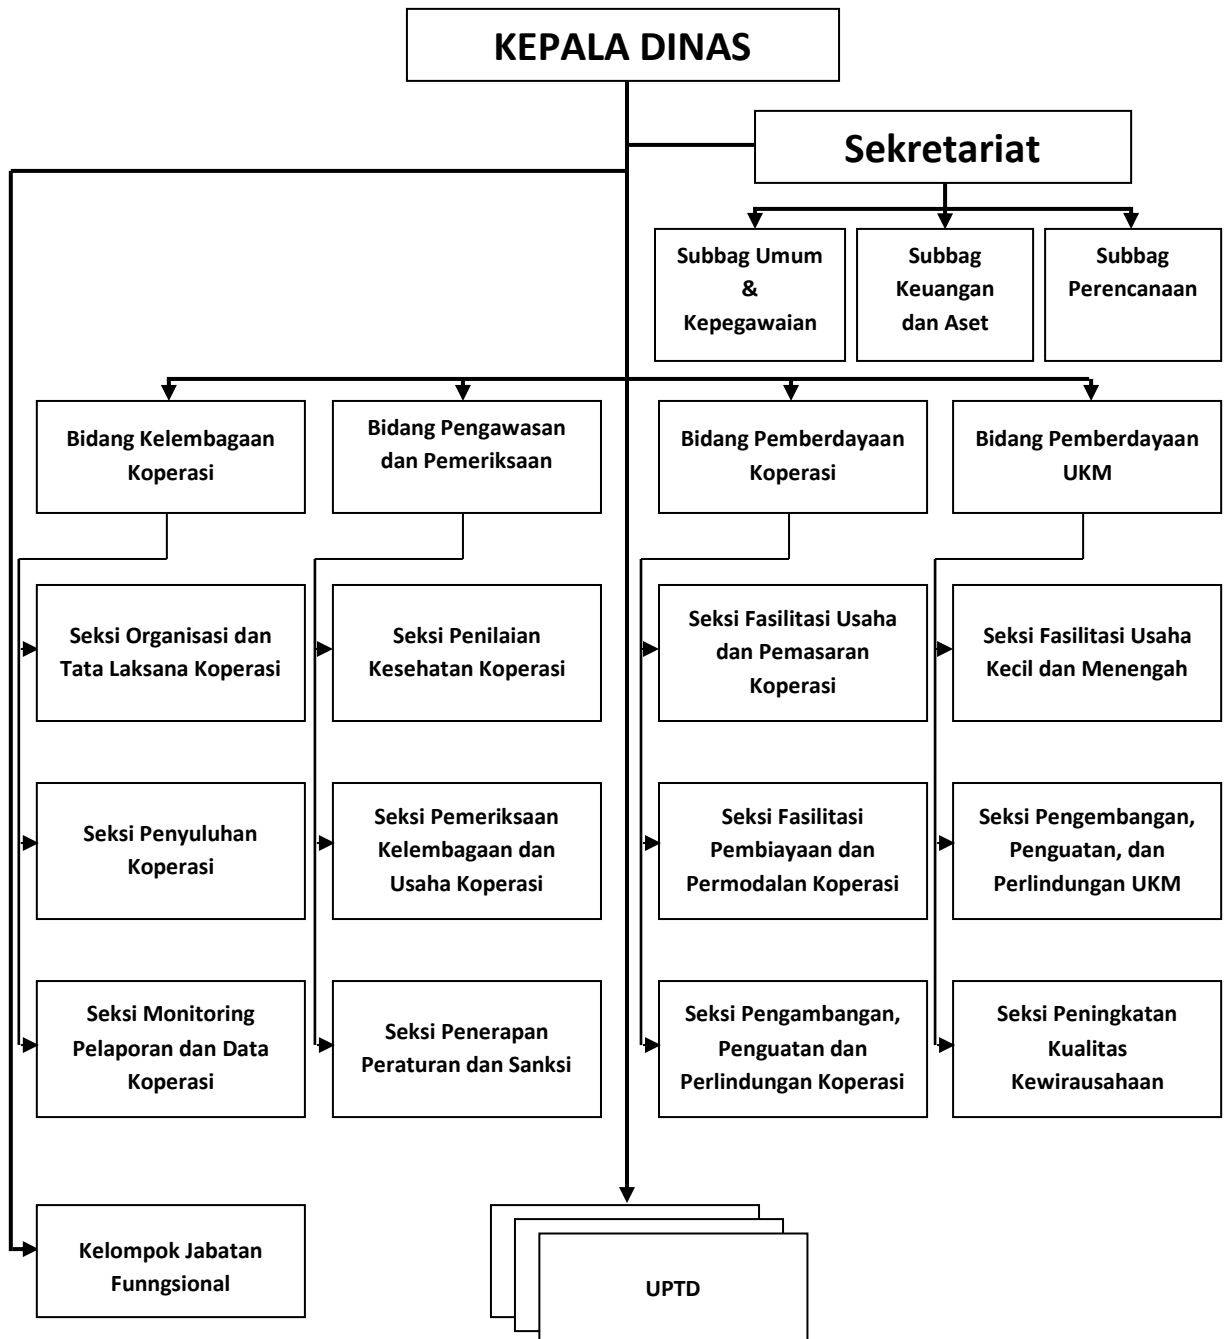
KEPALA DINAS

Sekretariat

Subbag Umum & Kepegawaian

Subbag Keuangan dan Aset

Subbag Perencanaan

Bidang Kelembagaan Koperasi

Bidang Pengawasan dan Pemeriksaan

Bidang Pemberdayaan Koperasi

Bidang Pemberdayaan UKM

Seksi Organisasi dan Tata Laksana Koperasi

Seksi Penilaian Kesehatan Koperasi

Seksi Fasilitasi Usaha dan Pemasaran Koperasi

Seksi Fasilitasi Usaha Kecil dan Menengah

Seksi Penyuluhan Koperasi

Seksi Pemeriksaan Kelembagaan dan Usaha Koperasi

Seksi Fasilitasi Pembiayaan dan Permodalan Koperasi

Seksi Pengembangan, Penguatan, dan Perlindungan UKM

Seksi Monitoring Pelaporan dan Data Koperasi

Seksi Penerapan Peraturan dan Sanksi

Seksi Pengambangan, Penguatan dan Perlindungan Koperasi

Seksi Peningkatan Kualitas Kewirausahaan

Kelompok Jabatan Funngsional

UPTD